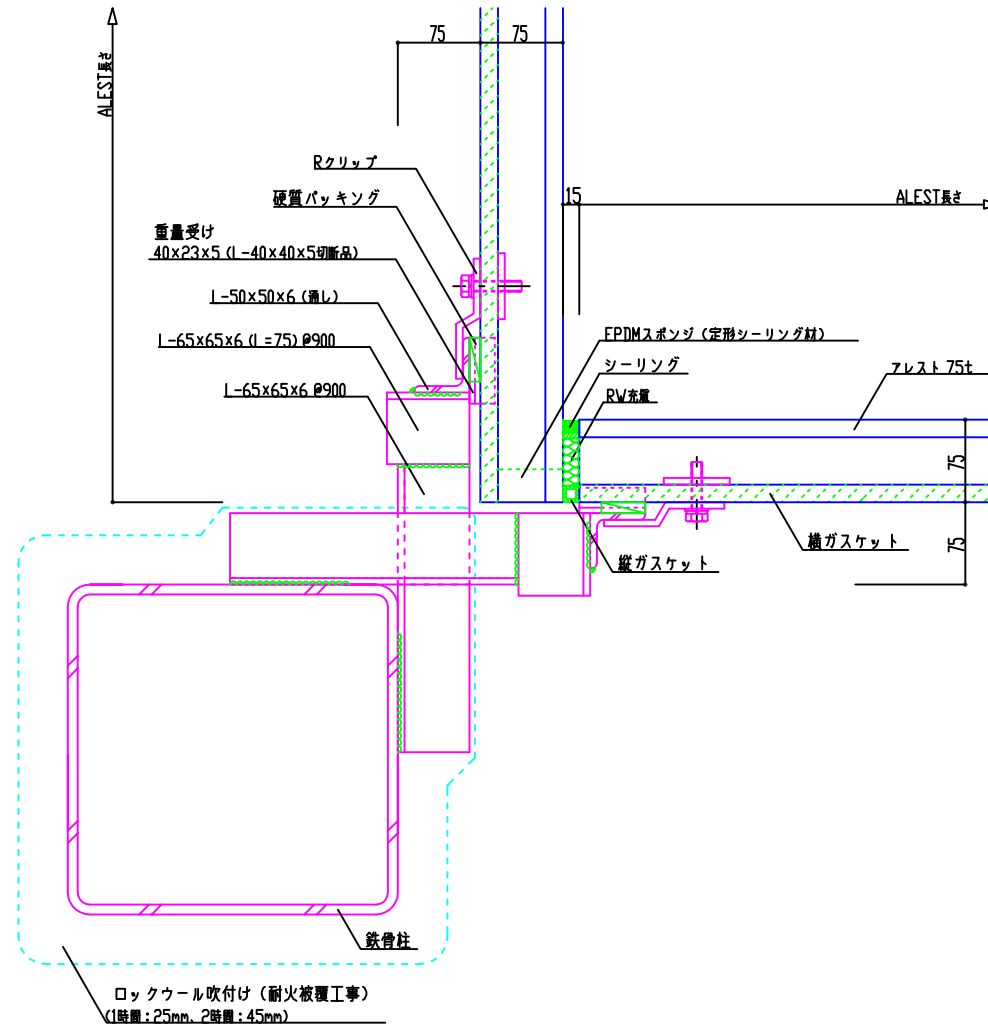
ALEST長さ

75 75

Rクリップ

硬質パッキング

重量受け
40x23x5 (L-40x40x5切断品)

L-50x50x6 (通し)

L-65x65x6 (L=75) @900

L-65x65x6 @900

15

ALEST長さ

EPDMスポンジ (定形シーリング材)

シーリング

アレスト 75t

RW充填

75

75

横ガスケット

縦ガスケット

鉄骨柱

ロックウール吹付け (耐火被覆工事)
(1時間:25mm、2時間:45mm)